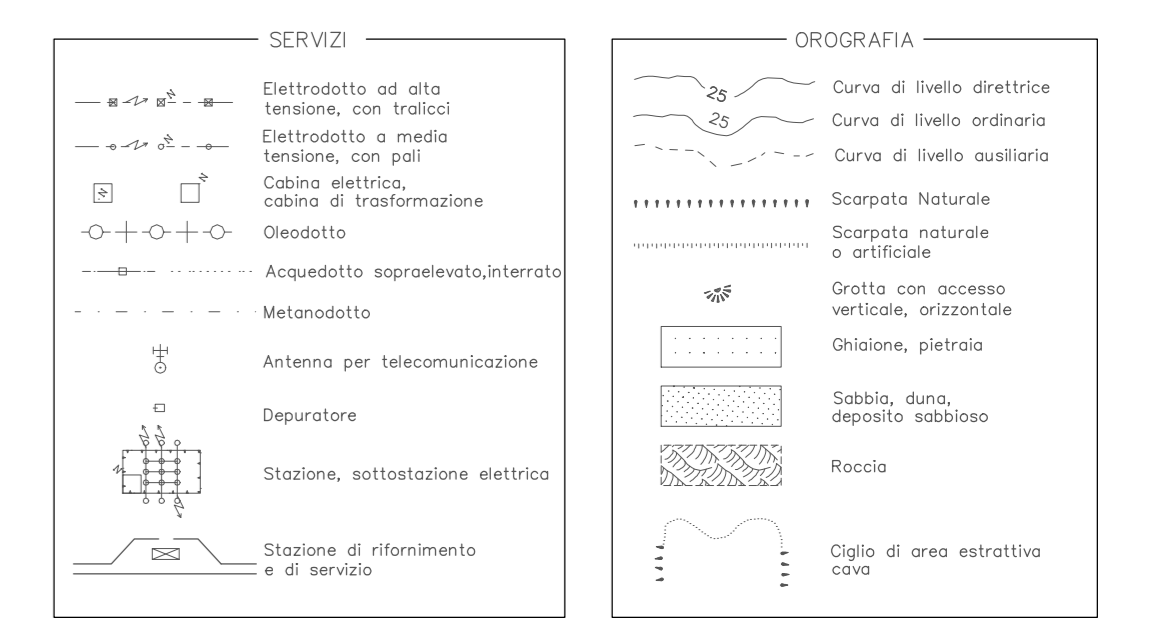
SERVIZI

Elettrodotto ad alta tensione, con tralicci

Elettrodotto a media tensione, con pali

Cabina elettrica, cabina di trasformazione

Oleodotto

Acquedotto sopraelevato,interrato

Metanodotto

Antenna per telecomunicazione

Depuratore

Stazione, sottostazione elettrica

Stazione di rifornimento e di servizio

OROGRAFIA

25 Curva di livello direttrice

25 Curva di livello ordinaria

Curva di livello ausiliaria

Scarpata Naturale

Scarpata naturale o artificiale

Grotta con accesso verticale, orizzontale

Ghiaione, pietraia

Sabbia, duna, deposito sabbioso

Roccia

Ciglio di area estrattiva cava